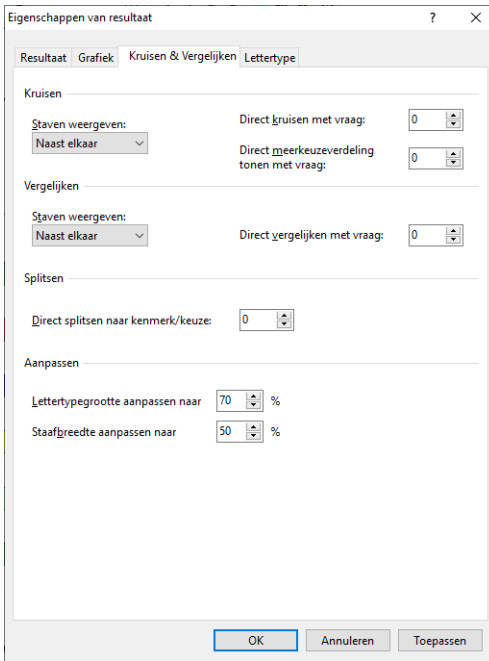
Eigenschappen van resultaat ? ✕

Resultaat Grafiek Kruisen & Vergelijken Lettertype

Kruisen

Staven weergeven:
Naast elkaar

Direct kruisen met vraag: 0

Direct meerkeuzeverdeling tonen met vraag: 0

Vergelijken

Staven weergeven:
Naast elkaar

Direct vergelijken met vraag: 0

Splitsen

Direct splitsen naar kenmerk/keuze: 0

Aanpassen

Lettertypegrootte aanpassen naar 70 %

Staafbreedte aanpassen naar 50 %

OK Annuleren Toepassen